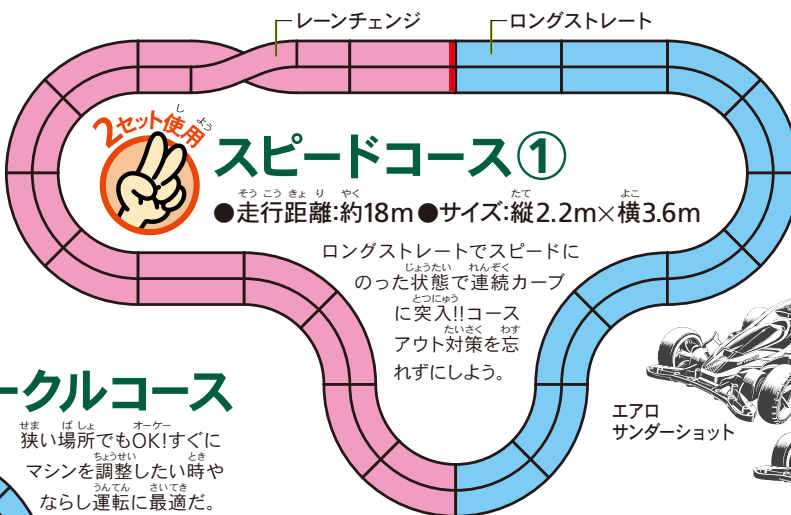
レーンチェンジ

ロングストレート

2セット使用

スピードコース①

●走行距離:約18m ●サイズ:縦2.2m×横3.6m

ロングストレートでスピードにのった状態で連続カーブに突入!!コースアウト対策を忘れずにしよう。

エアロサンダーショット

ークルコース

狭い場所でもOK!すぐにマシンを調整したい時やならし運転に最適だ。